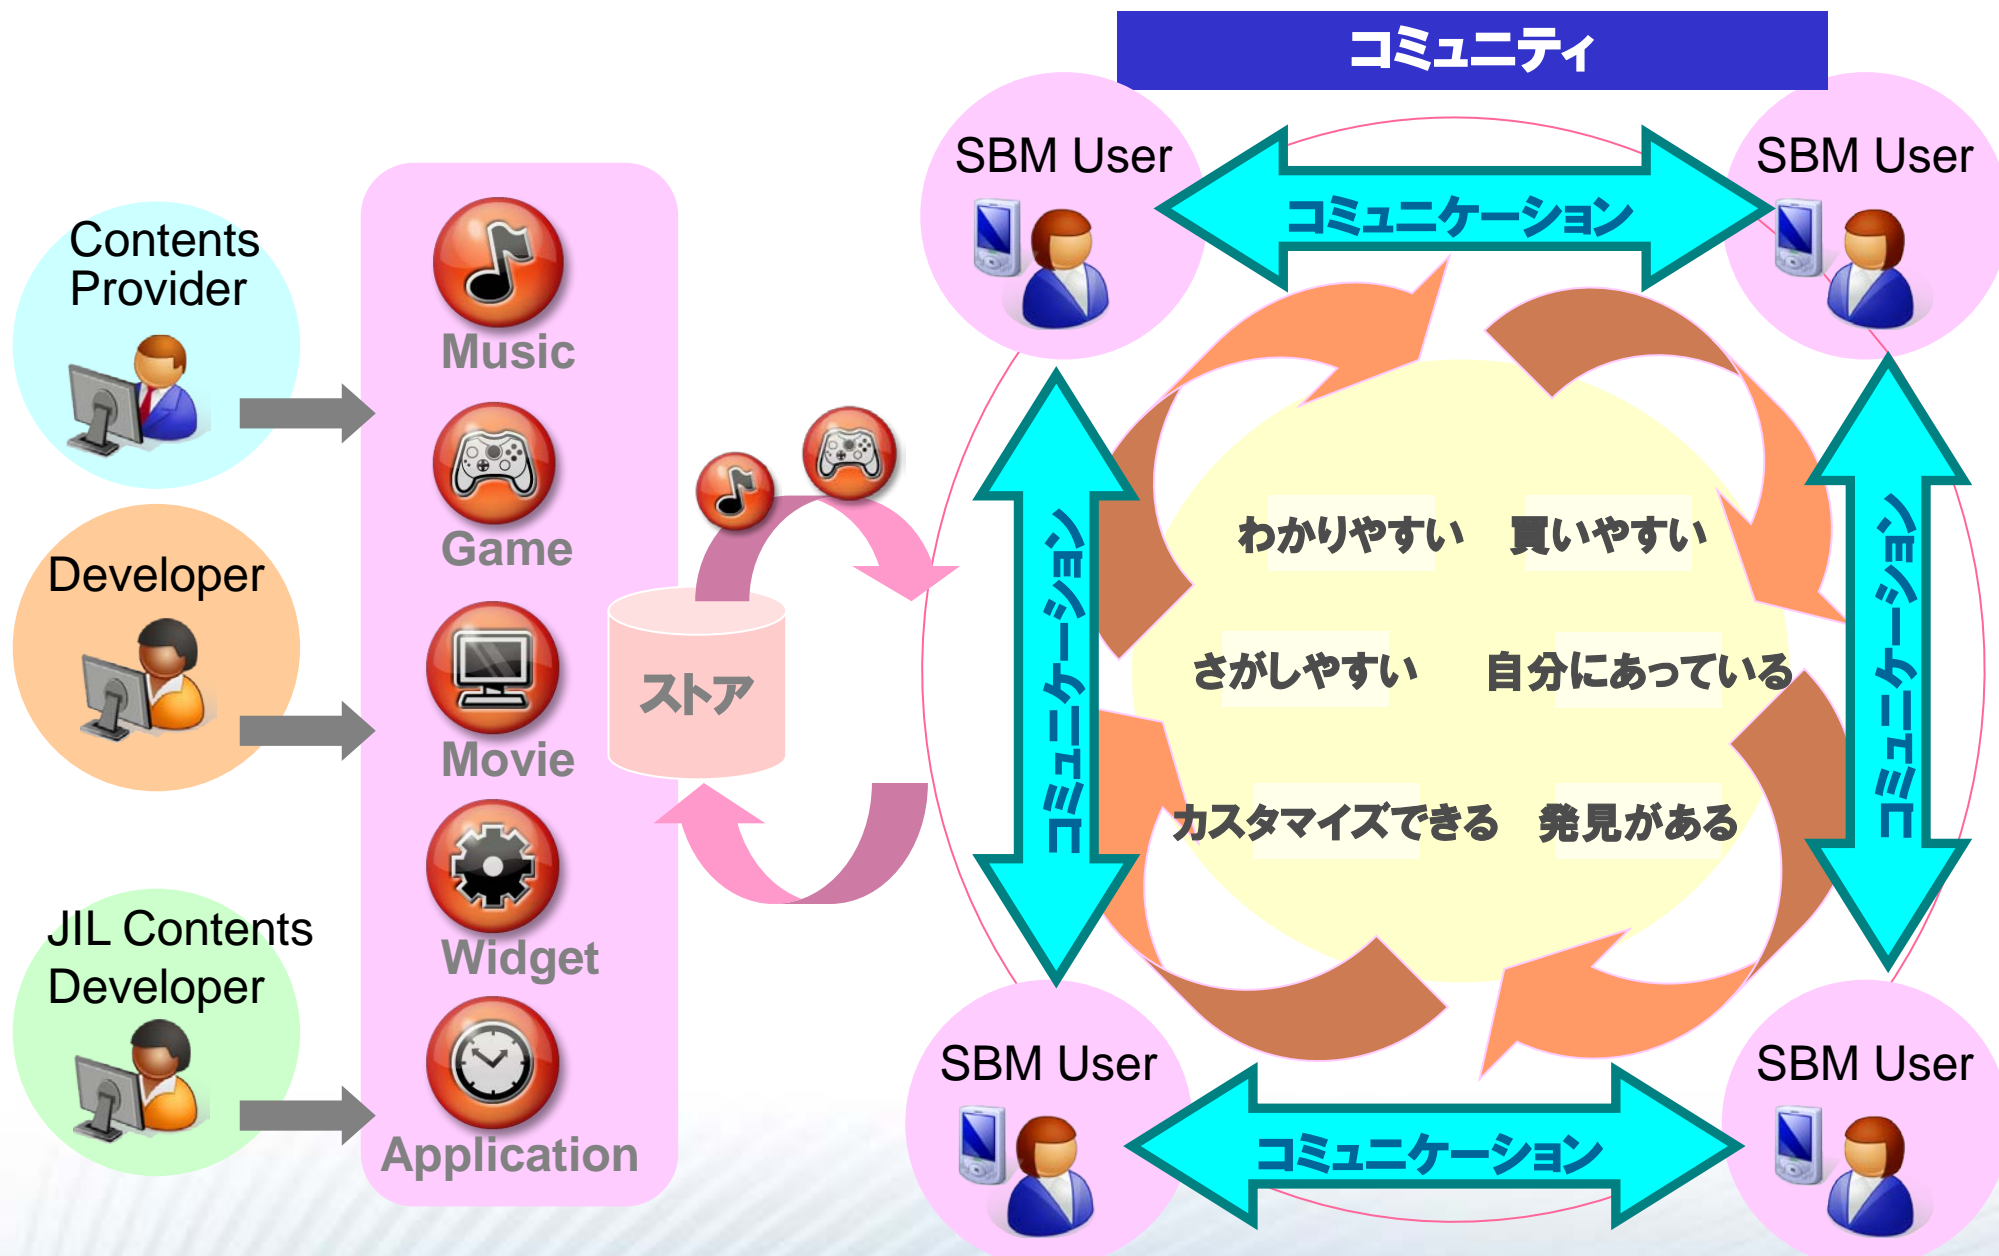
コミュニティ

Contents Provider

Developer

JIL Contents Developer

Music

Game

Movie

Widget

Application

ストア

SBM User

SBM User

コミュニケーション

コミュニケーション

コミュニケーション

わかりやすい

買いやすい

さがしやすい

自分にあっている

カスタマイズできる

発見がある

SBM User

SBM User

コミュニケーション